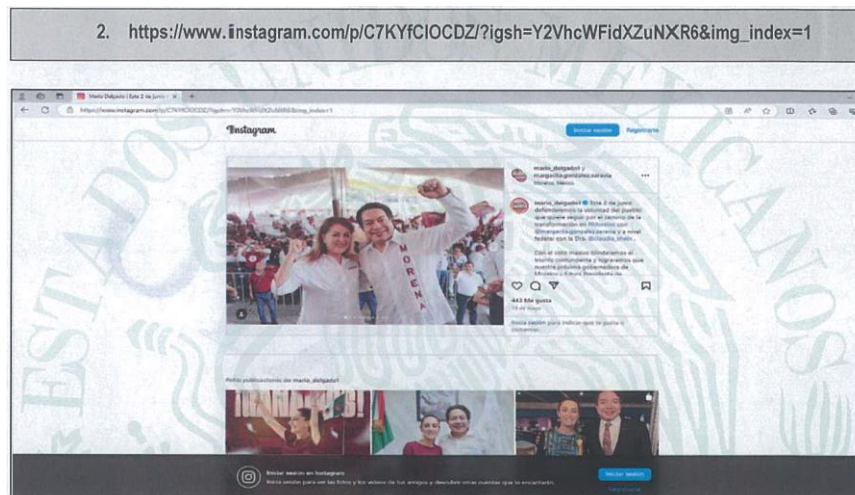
2. https://www.instagram.com/p/C7KYfClOCDZ/?igsh=Y2VhcWFidXZuNXR6&img_index=1

Mario Delgado | Este 2 de junio

https://www.instagram.com/p/C7KYfClOCDZ/?igsh=Y2VhcWFidXZuNXR6&img_index=1

Instagram

Iniciar sesión Registrarte

mario_delgadof y margaritagonzalez.saravia
Morelos, México

mario_delgadof Este 2 de junio defendamos la voluntad del pueblo que quiere seguir por el camino de la transformación en #Morelos con @margaritagonzalez.saravia y a nivel federal con la Dra. @claudia_shein...

Con el voto masivo lograremos el triunfo contundente y ... a quien nuestra próxima gobernadora de Morelos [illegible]

443 Me gusta
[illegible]

Inicia sesión para indicar que te gusta o comentar.

MORENA

Más publicaciones de mario_delgadof

Iniciar sesión en Instagram
Inicia sesión para ver las fotos y los videos de tus amigos y descubrir otras cuentas que te encantarán.

Iniciar sesión

Registrarte

ESTADOS UNIDOS MEXICANOS